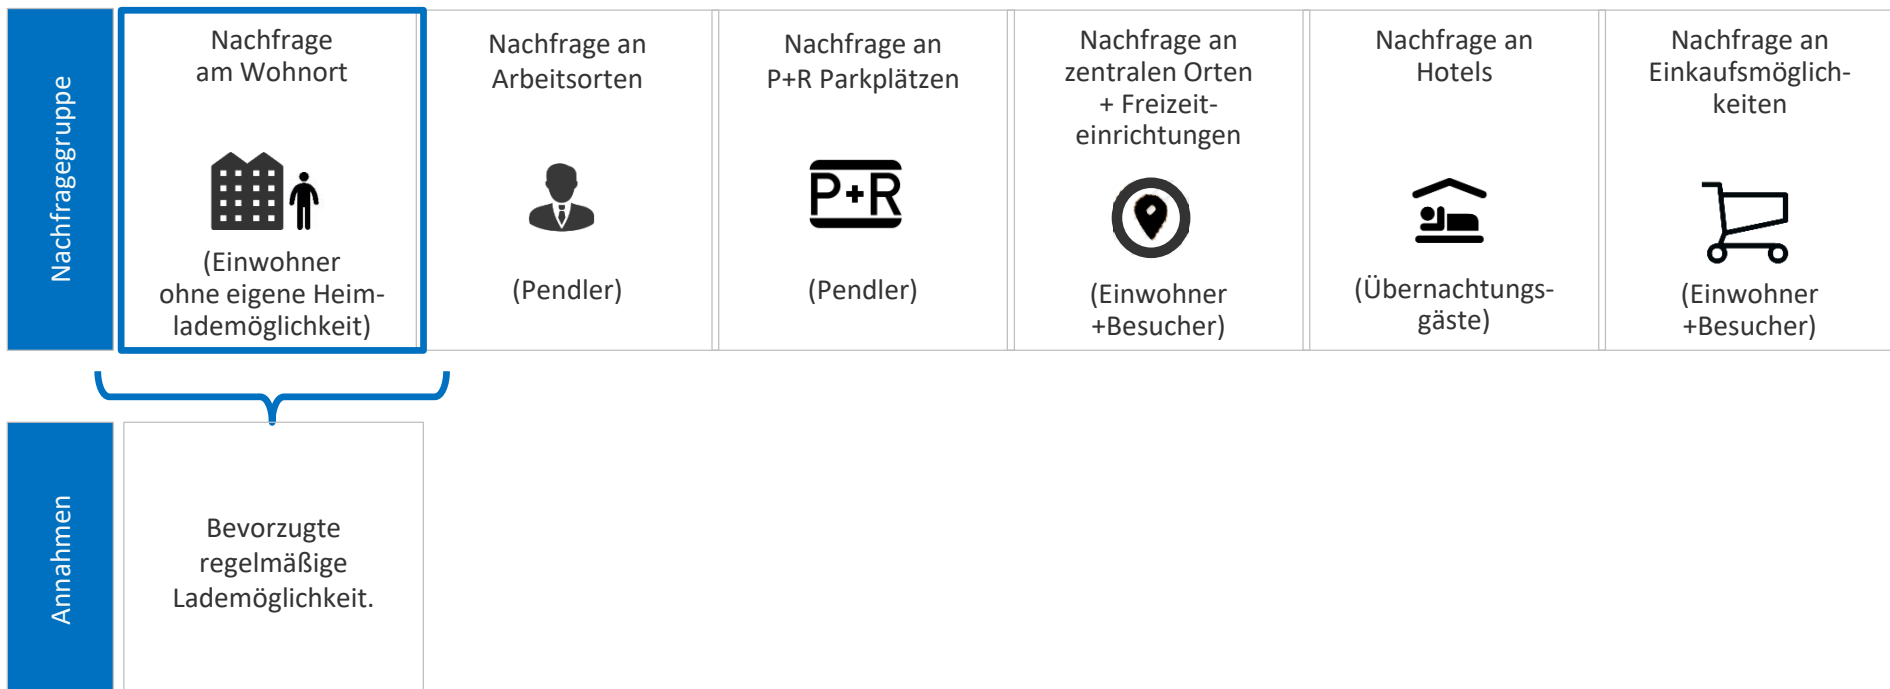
Nachfragegruppe

Nachfrage am Wohnort

(Einwohner ohne eigene Heimlademöglichkeit)

Nachfrage an Arbeitsorten

(Pendler)

Nachfrage an P+R Parkplätzen

P+R

(Pendler)

Nachfrage an zentralen Orten + Freizeiteinrichtungen

(Einwohner +Besucher)

Nachfrage an Hotels

(Übernachtungsgäste)

Nachfrage an Einkaufsmöglichkeiten

(Einwohner +Besucher)

Annahmen

Bevorzugte regelmäßige Lademöglichkeit.